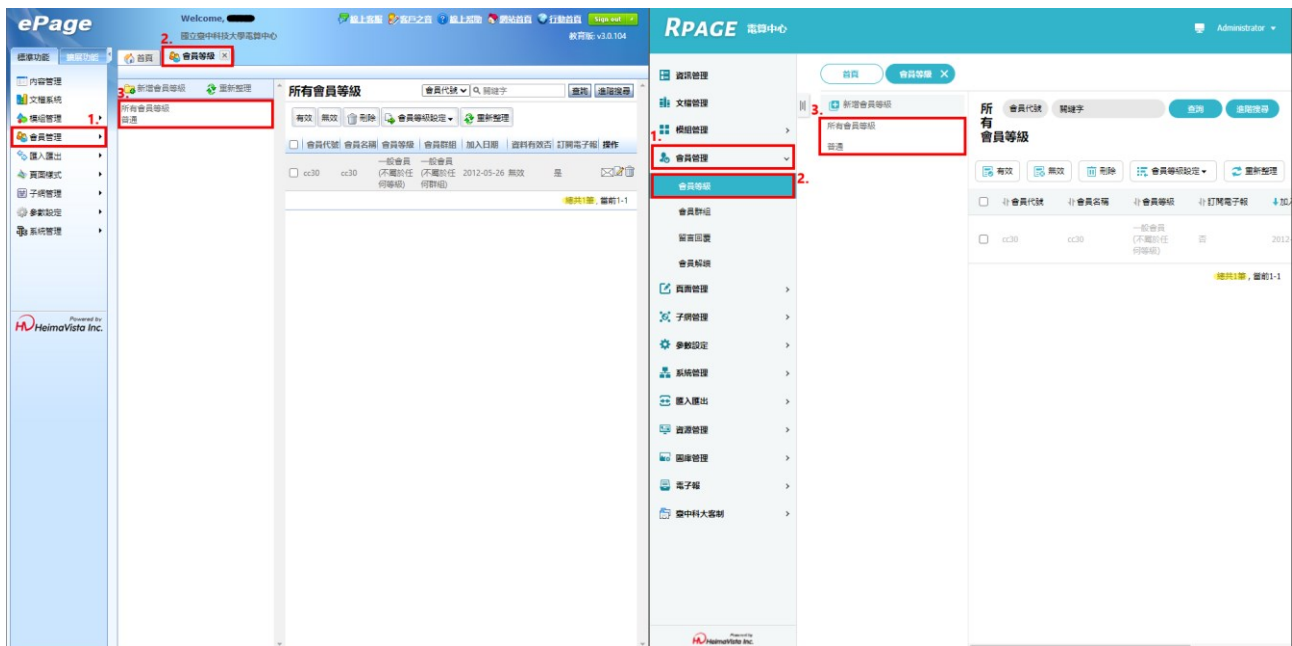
ePage

Welcome, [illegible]
國立臺中科技大學電算中心

線上客服 客戶之音 線上說明 網站首頁 行動首頁 Sign out
教育版: v3.0.104

標準功能 擴展功能

內容管理
文檔系統
模組管理
1. 會員管理
匯入匯出
頁面樣式
子網管理
參數設定
系統管理

Powered by HeimaVista Inc.

2. 首頁 會員等級

3. 新增會員等級 重新整理
所有會員等級
普通

所有會員等級 會員代號 關鍵字 查詢 進階搜尋

有效 無效 刪除 會員等級設定 重新整理

| | 會員代號 | 會員名稱 | 會員等級 | 會員群組 | 加入日期 | 資料有效否 | 訂閱電子報 | 操作 |
|---|---|---|---|---|---|---|---|---|
| | cc30 | cc30 | 一般會員(不屬於任何等級) | 一般會員(不屬於任何群組) | 2012-05-26 | 無效 | 是 | |

總共1筆, 當前1-1

RPAGE 電算中心

Administrator

資訊管理
文檔管理
模組管理
1. 會員管理
2. 會員等級
會員群組
留言回覆
會員解鎖
頁面管理
子網管理
參數設定
系統管理
匯入匯出
資源管理
圖庫管理
電子報
臺中科大客制

Powered by HeimaVista Inc.

首頁 會員等級

3. 新增會員等級
所有會員等級
普通

所有會員等級 會員代號 關鍵字 查詢 進階搜尋

有效 無效 刪除 會員等級設定 重新整理

| | 會員代號 | 會員名稱 | 會員等級 | 訂閱電子報 | 加入 |
|---|---|---|---|---|---|
| | cc30 | cc30 | 一般會員(不屬於任何等級) | 否 | 2012 |

總共1筆, 當前1-1